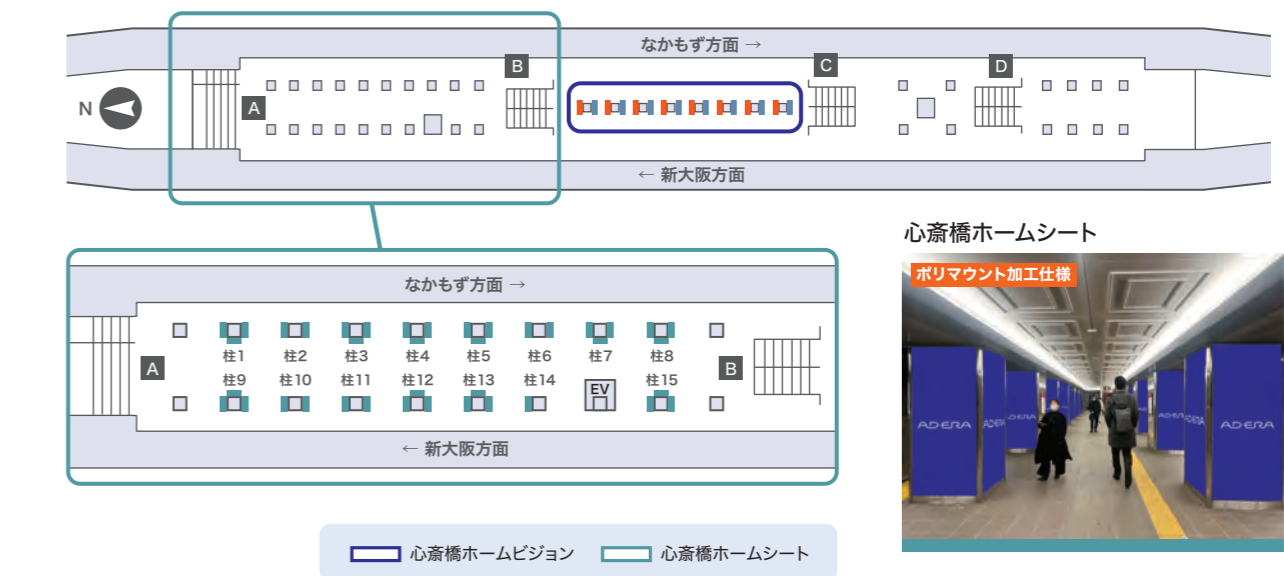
なかもず方面 →

N

A

B

C

D

← 新大阪方面

心斎橋ホームシート

ポリマウント加工仕様

ADERA ADERA ADERA ADERA ADERA

なかもず方面 →

A

柱1 柱2 柱3 柱4 柱5 柱6 柱7 柱8

柱9 柱10 柱11 柱12 柱13 柱14 EV 柱15

B

← 新大阪方面

心斎橋ホームビジョン　心斎橋ホームシート